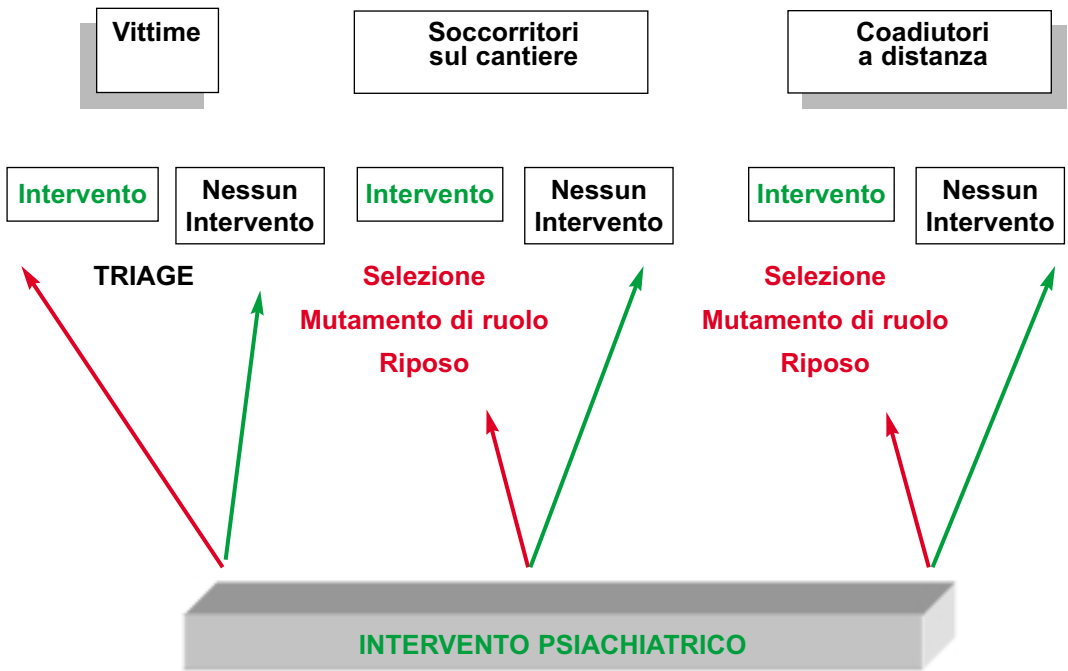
Vittime

Soccorritori sul cantiere

Coadiutori a distanza

Intervento

Nessun Intervento

Intervento

Nessun Intervento

Intervento

Nessun Intervento

TRIAGE

Selezione
Mutamento di ruolo
Riposo

Selezione
Mutamento di ruolo
Riposo

INTERVENTO PSIACHIATRICO